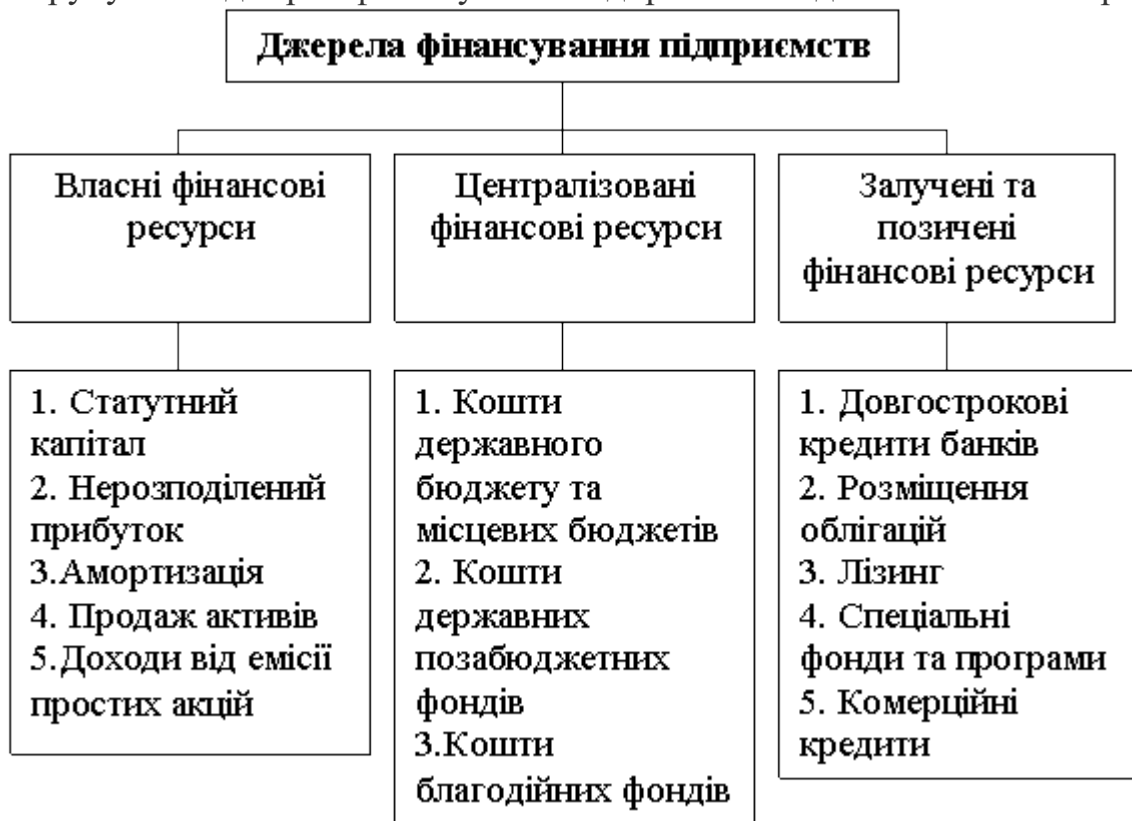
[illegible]

Джерела фінансування підприємств

Власні фінансові ресурси

Централізовані фінансові ресурси

Залучені та позичені фінансові ресурси

1. Статутний капітал
2. Нерозподілений прибуток
3.Амортизація
4. Продаж активів
5.Доходи від емісії простих акцій

1. Кошти державного бюджету та місцевих бюджетів
2. Кошти державних позабюджетних фондів
3.Кошти благодійних фондів

1. Довгострокові кредити банків
2. Розміщення облігацій
3. Лізинг
4. Спеціальні фонди та програми
5. Комерційні кредити